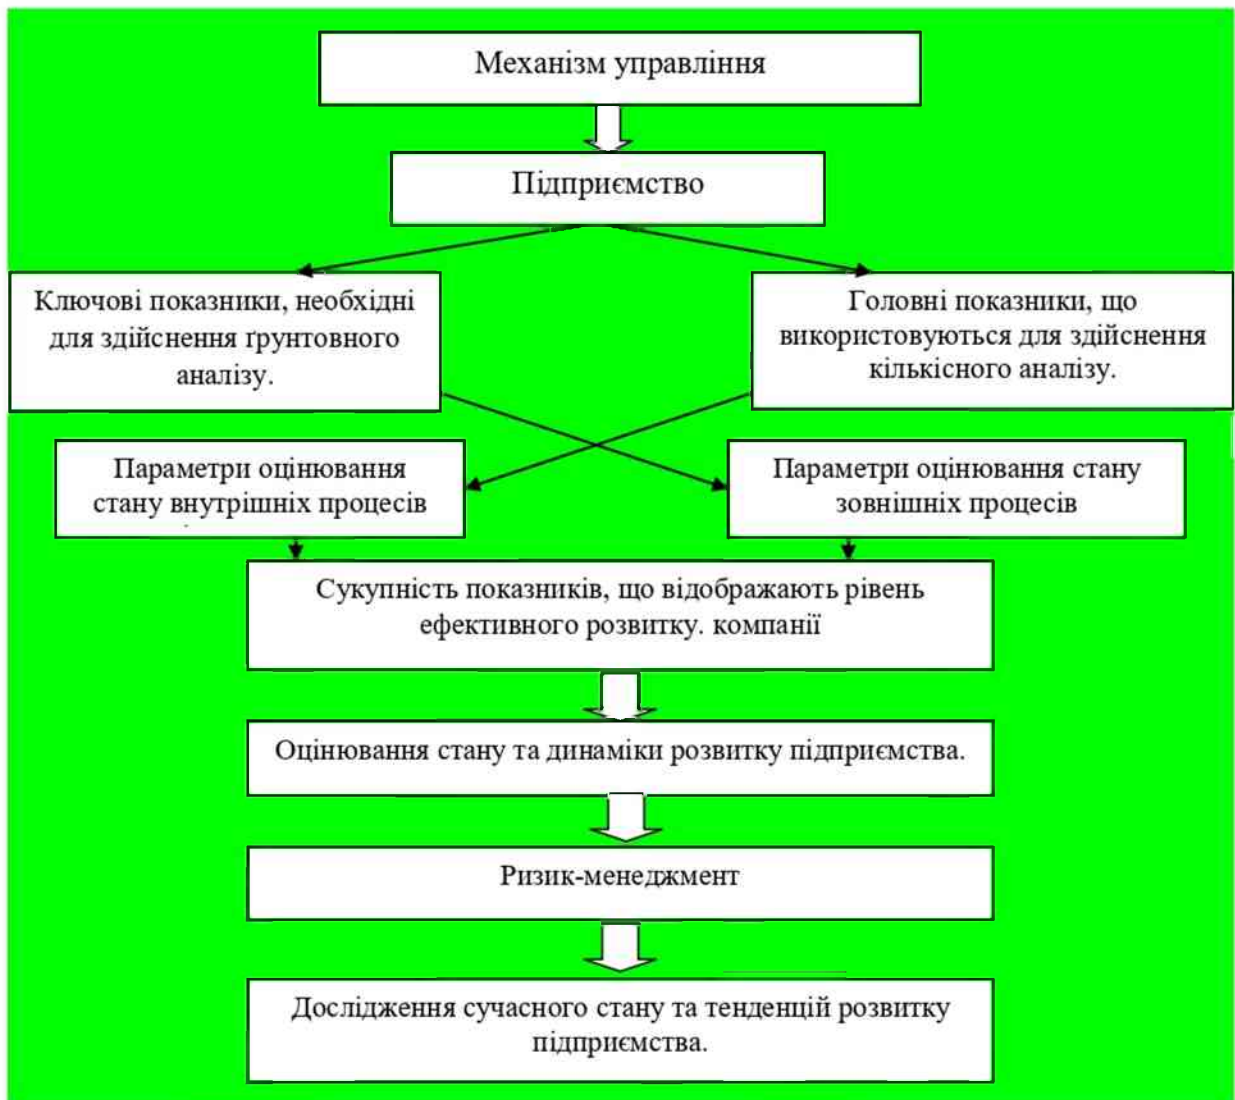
Механізм управління

Підприємство

Ключові показники, необхідні для здійснення ґрунтовного аналізу.

Головні показники, що використовуються для здійснення кількісного аналізу.

Параметри оцінювання стану внутрішніх процесів

Параметри оцінювання стану зовнішніх процесів

Сукупність показників, що відображають рівень ефективного розвитку. компанії

Оцінювання стану та динаміки розвитку підприємства.

Ризик-менеджмент

Дослідження сучасного стану та тенденцій розвитку підприємства.